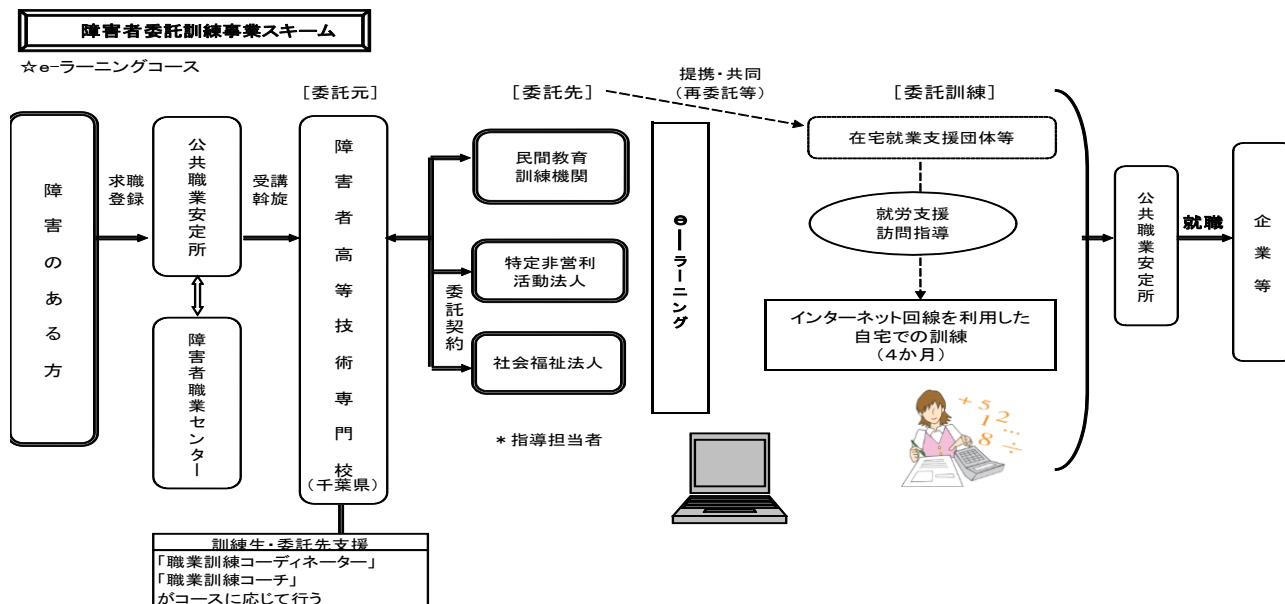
障害者委託訓練事業スキーム

☆e-ラーニングコース

障害のある方

求職登録

公共職業安定所

障害者職業センター

受講斡旋

［委託元］

障害者高等技術専門校（千葉県）

訓練生・委託先支援
「職業訓練コーディネーター」
「職業訓練コーチ」
がコースに応じて行う

委託契約

［委託先］

民間教育訓練機関

特定非営利活動法人

社会福祉法人

＊指導担当者

e―ラーニング

提携・共同
（再委託等）

［委託訓練］

在宅就業支援団体等

就労支援
訪問指導

インターネット回線を利用した自宅での訓練
（4か月）

公共職業安定所

就職

企業等